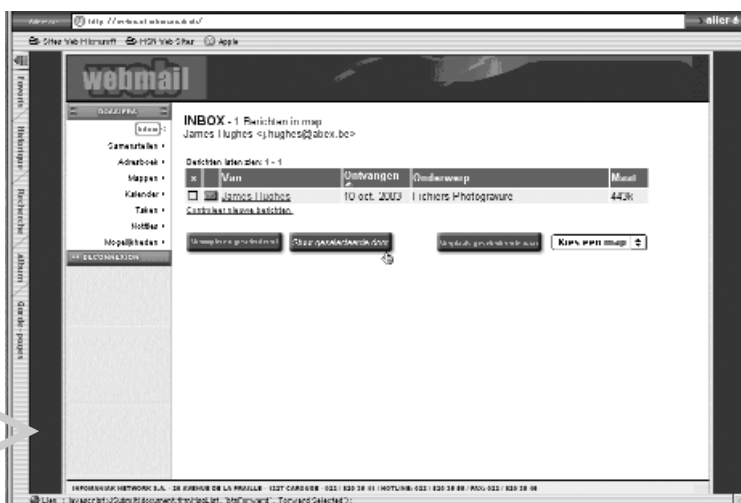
Adresse http://webmail.abex.be/ aller à

Sites Web Microsoft MSN Web Sites Apple

Favoris Historique Recherche Album Garde-pages

webmail

Inbox

Samenstellen
Adresboek
Mappen
Kalender
Taken
Notities
Mogelijkheden
DECONNEXION

INBOX - 1 Berichten in map
James Hughes <j.hughes@abex.be>

Berichten laten zien: 1 - 1

| x | | Van | Ontvangen | Onderwerp | Maat |
|---|---|---|---|---|---|
| | | James Hughes | 10 oct. 2003 | Fichiers Photogravure | 443k |

Controleer nieuwe berichten

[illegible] Stuur geselecteerde door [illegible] Kies een map

INFOMANIAK NETWORK S.A. 26 AVENUE DE LA PRAILLE 1227 CAROUGE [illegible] HOTLINE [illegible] FAX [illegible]

Lien : javascript:Submit(document.forms[0],'fwForward', 'Forward Selected');